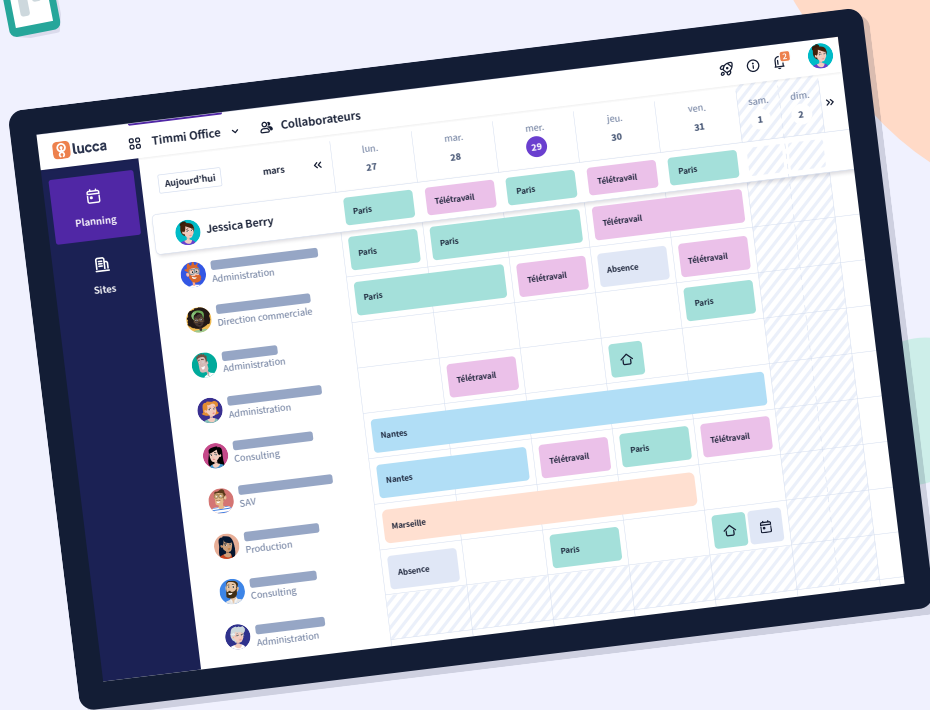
lucca
Timmi Office
Collaborateurs
2

Planning
Sites

Aujourd'hui
mars
«
lun. 27
mar. 28
mer. 29
jeu. 30
ven. 31
sam. 1
dim. 2
»

Jessica Berry
Paris
Télétravail
Paris
Télétravail
Paris

Administration
Paris
Paris
Télétravail

Direction commerciale
Paris
Télétravail
Absence
Télétravail
Paris

Administration

Administration
Télétravail

Consulting
Nantes

SAV
Nantes
Télétravail
Paris
Télétravail

Production
Marseille

Consulting
Absence
Paris

Administration